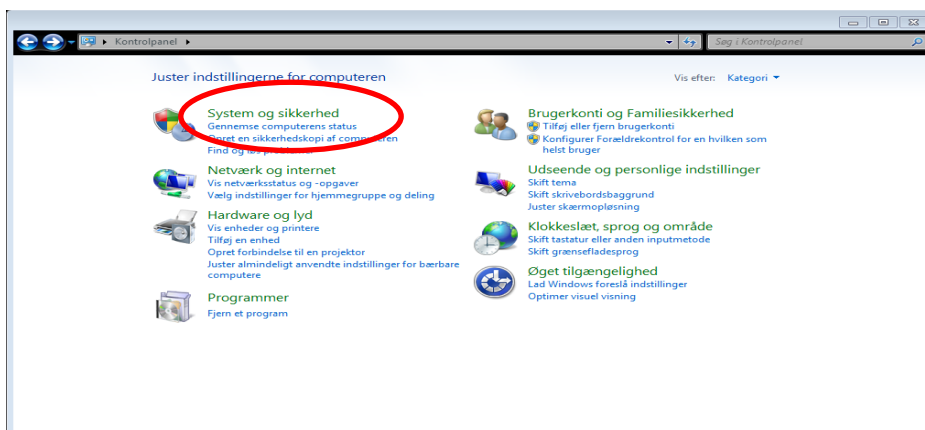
Kontrolpanel ▸

Søg i Kontrolpanel

Juster indstillingerne for computeren

Vis efter: Kategori ▾

System og sikkerhed
Gennemse computerens status
Opret en sikkerhedskopi af computeren
Find og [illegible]

Netværk og internet
Vis netværksstatus og -opgaver
Vælg indstillinger for hjemmegruppe og deling

Hardware og lyd
Vis enheder og printere
Tilføj en enhed
Opret forbindelse til en projektor
Juster almindeligt anvendte indstillinger for bærbare computere

Programmer
Fjern et program

Brugerkonti og Familiesikkerhed
Tilføj eller fjern brugerkonti
Konfigurer Forældrekontrol for en hvilken som helst bruger

Udseende og personlige indstillinger
Skift tema
Skift skrivebordsbaggrund
Juster skærmopløsning

Klokkeslæt, sprog og område
Skift tastatur eller anden inputmetode
Skift grænsefladesprog

Øget tilgængelighed
Lad Windows foreslå indstillinger
Optimer visuel visning